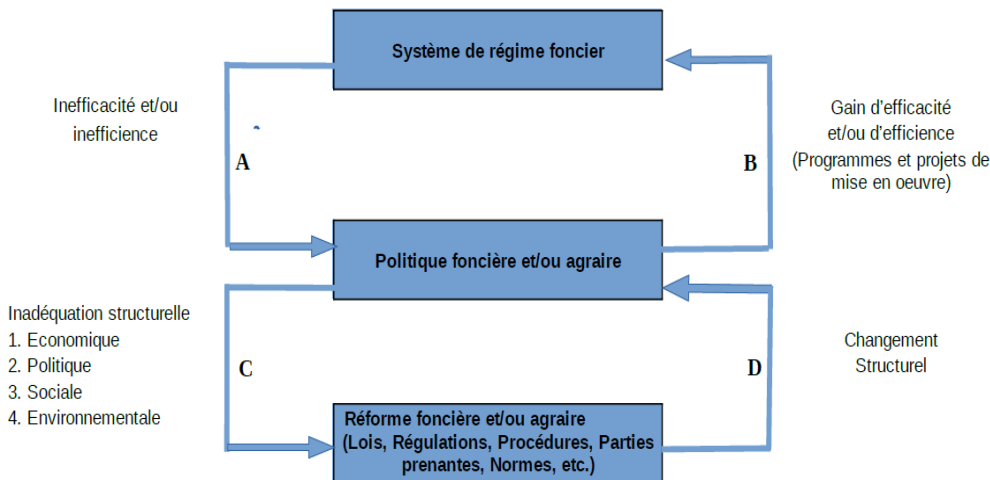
Système de régime foncier

Inefficacité et/ou inefficience

A

B

Gain d'efficacité et/ou d'efficience (Programmes et projets de mise en oeuvre)

Politique foncière et/ou agraire

Inadéquation structurelle
1. Economique
2. Politique
3. Sociale
4. Environnementale

C

D

Changement Structurel

Réforme foncière et/ou agraire (Lois, Régulations, Procédures, Parties prenantes, Normes, etc.)